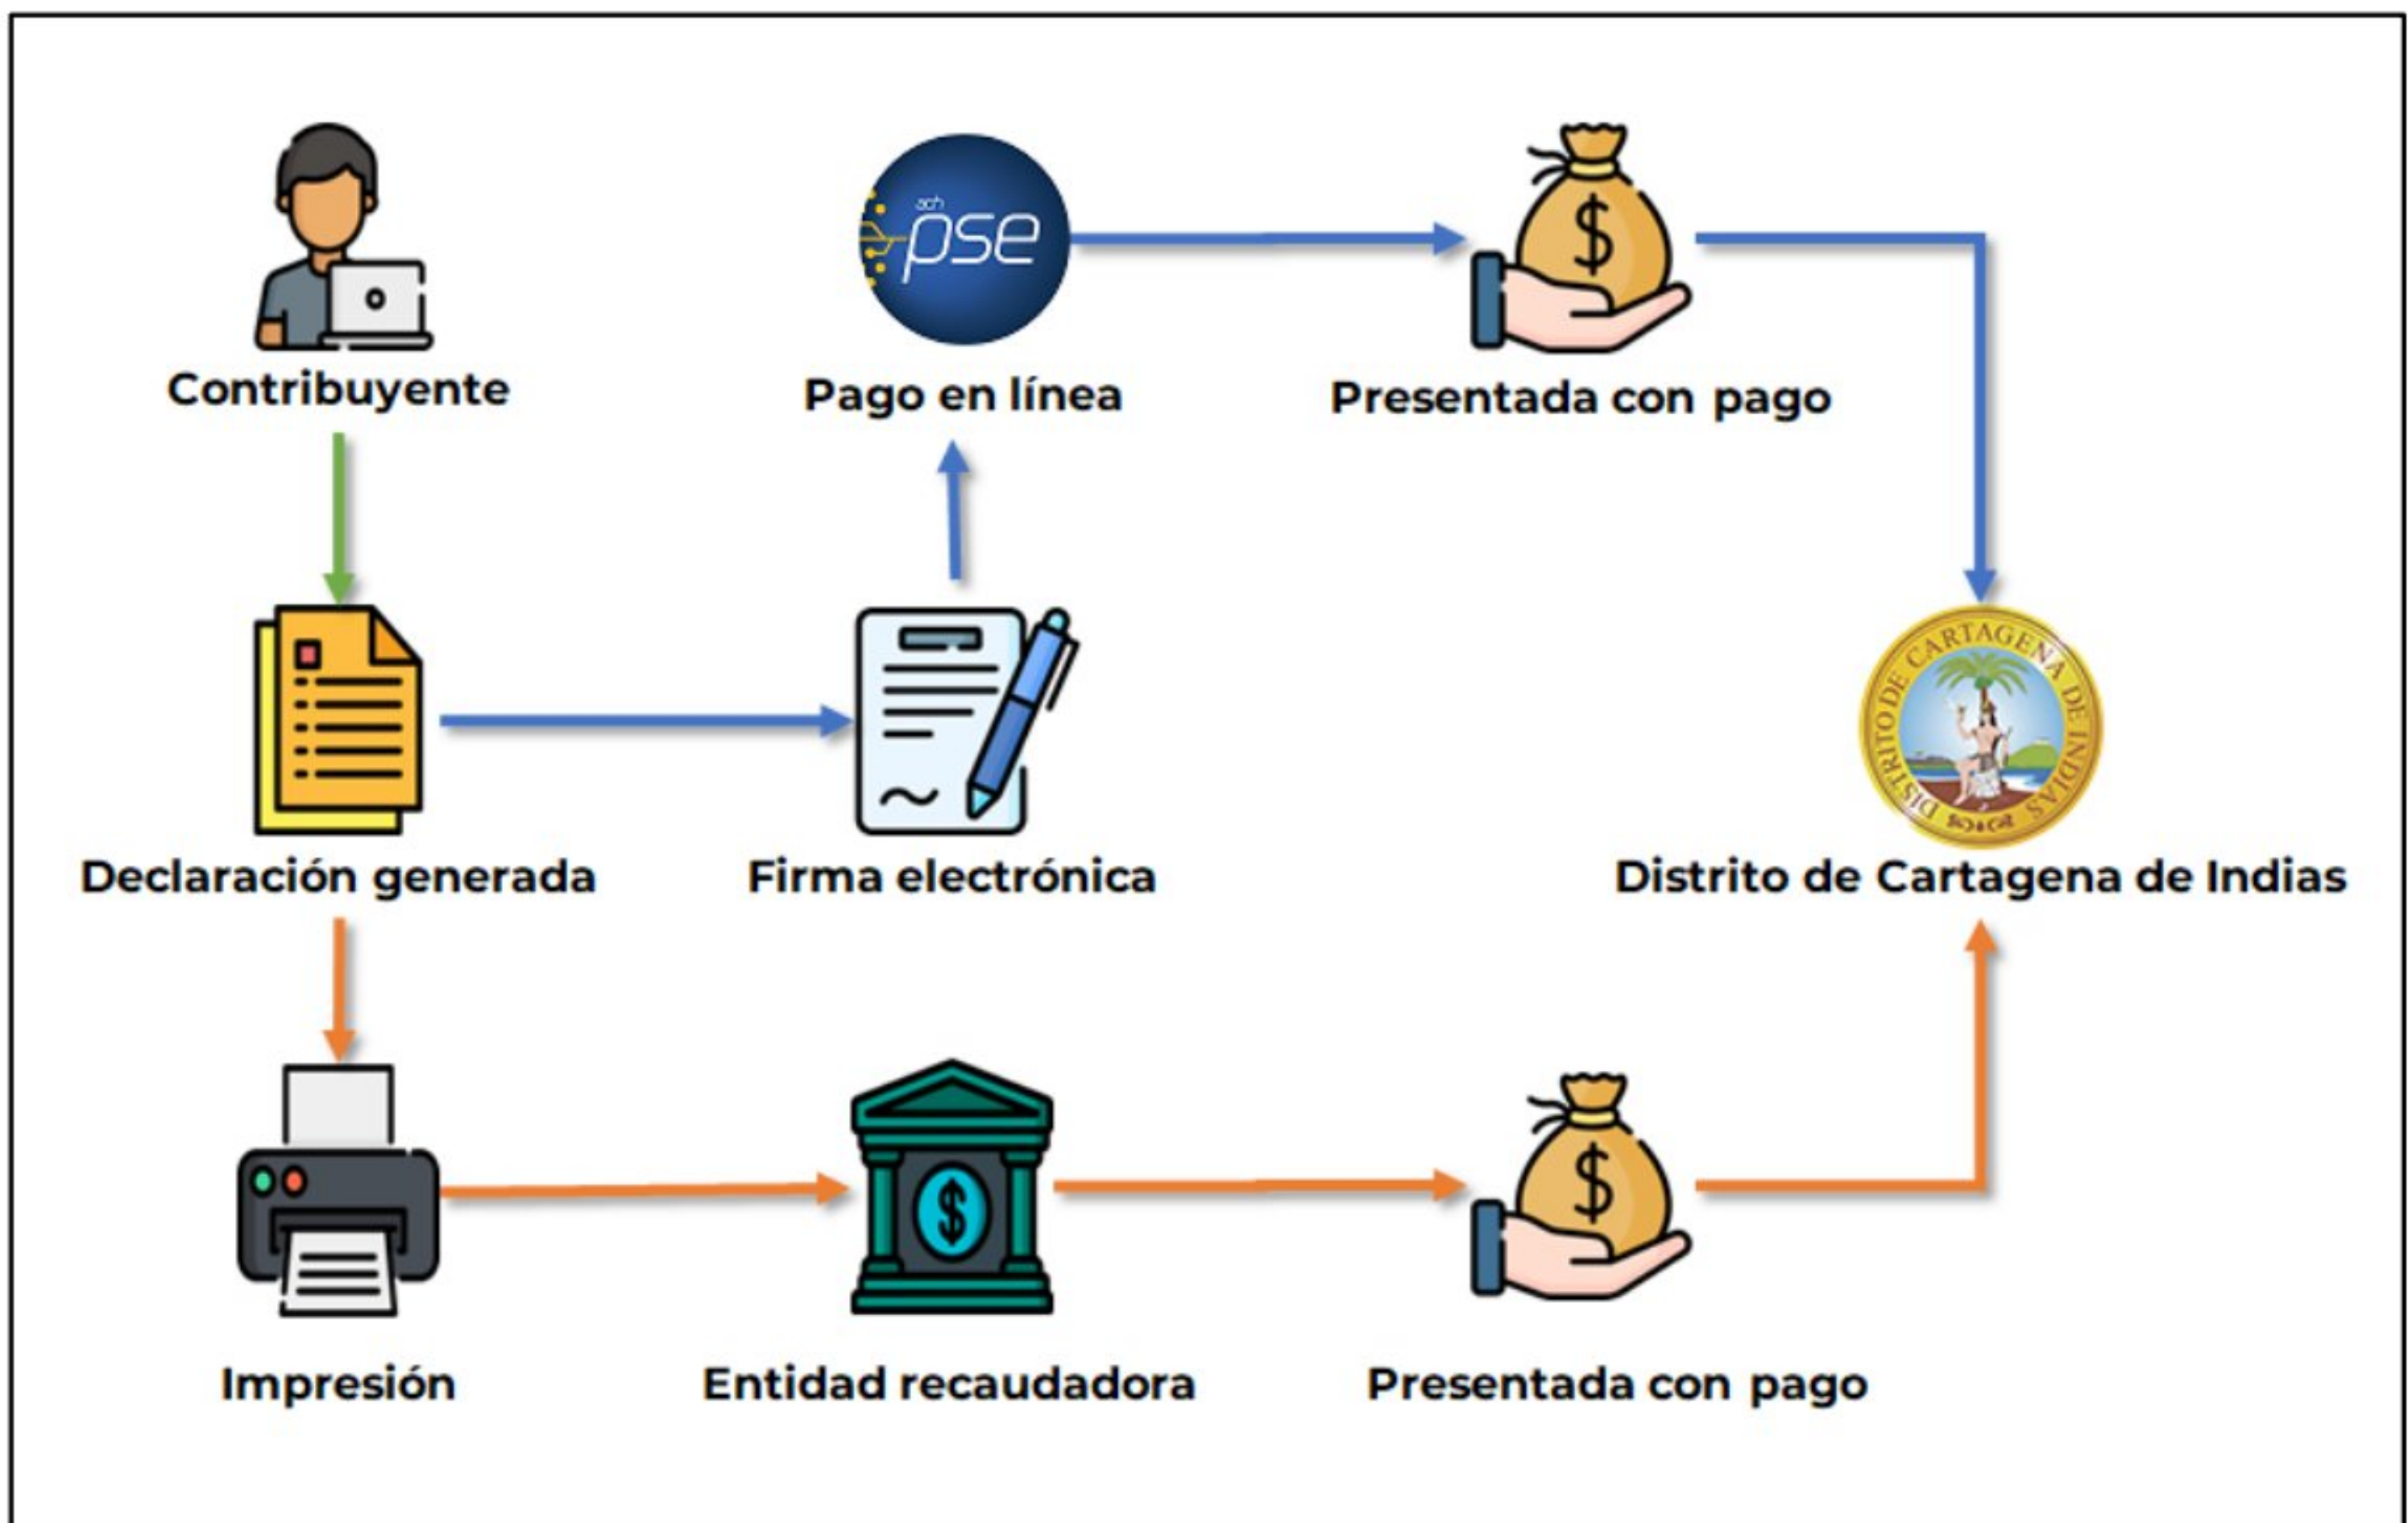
Contribuyente

ach pse

Pago en línea

Presentada con pago

Declaración generada

Firma electrónica

DISTRITO DE CARTAGENA DE INDIAS

Distrito de Cartagena de Indias

Impresión

Entidad recaudadora

Presentada con pago